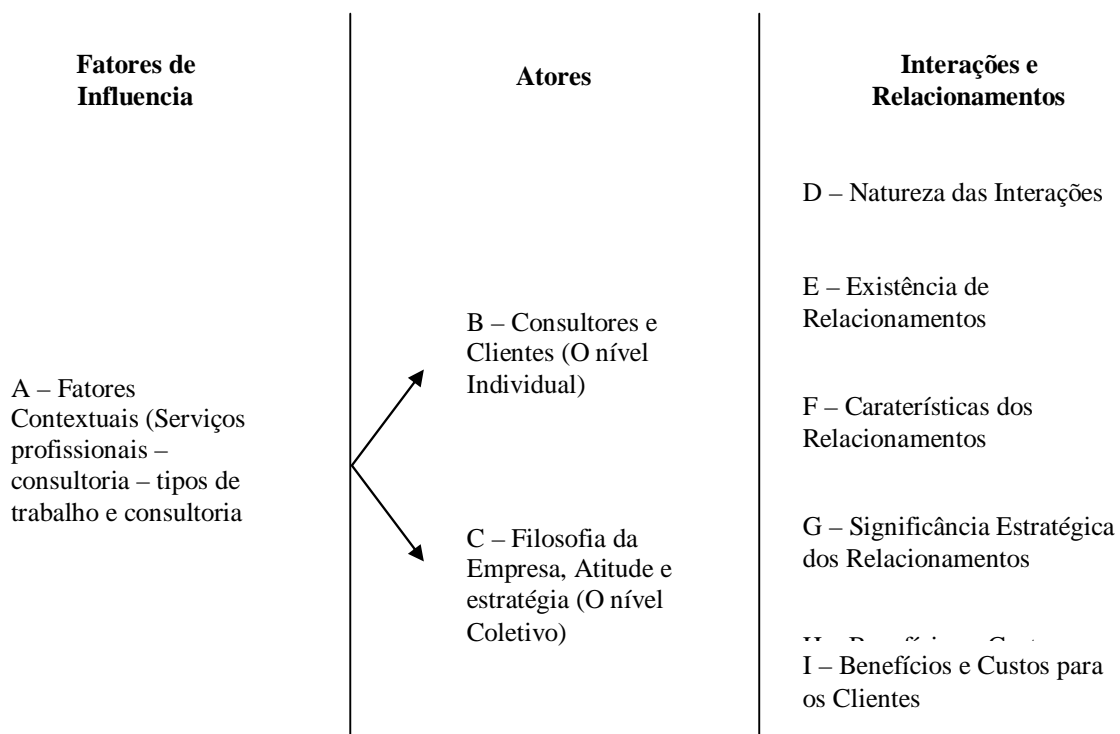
**Fatores de Influencia**

**Atores**

**Interações e Relacionamentos**

A – Fatores Contextuais (Serviços profissionais – consultoria – tipos de trabalho e consultoria

B – Consultores e Clientes (O nível Individual)

C – Filosofia da Empresa, Atitude e estratégia (O nível Coletivo)

D – Natureza das Interações

E – Existência de Relacionamentos

F – Caraterísticas dos Relacionamentos

G – Significância Estratégica dos Relacionamentos

H – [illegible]

I – Benefícios e Custos para os Clientes